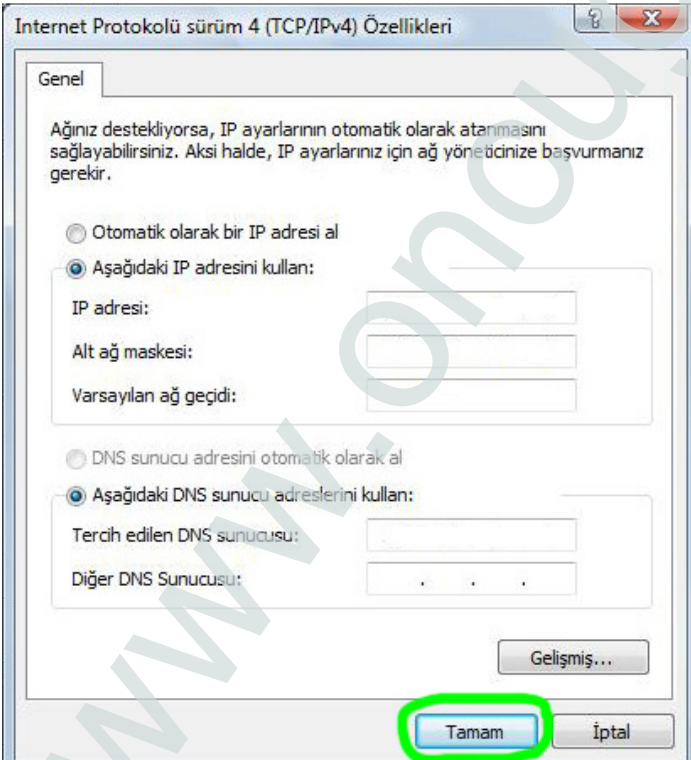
Internet Protokolü sürüm 4 (TCP/IPv4) Özellikleri

Genel

Ağınız destekliyorsa, IP ayarlarının otomatik olarak atanmasını sağlayabilirsiniz. Aksi halde, IP ayarlarınız için ağ yöneticinize başvurmanız gerekir.

Otomatik olarak bir IP adresi al

Aşağıdaki IP adresini kullan:

IP adresi:

Alt ağ maskesi:

Varsayılan ağ geçidi:

DNS sunucu adresini otomatik olarak al

Aşağıdaki DNS sunucu adreslerini kullan:

Tercih edilen DNS sunucusu:

Diğer DNS Sunucusu:

Gelişmiş...

Tamam

İptal

www.onou.